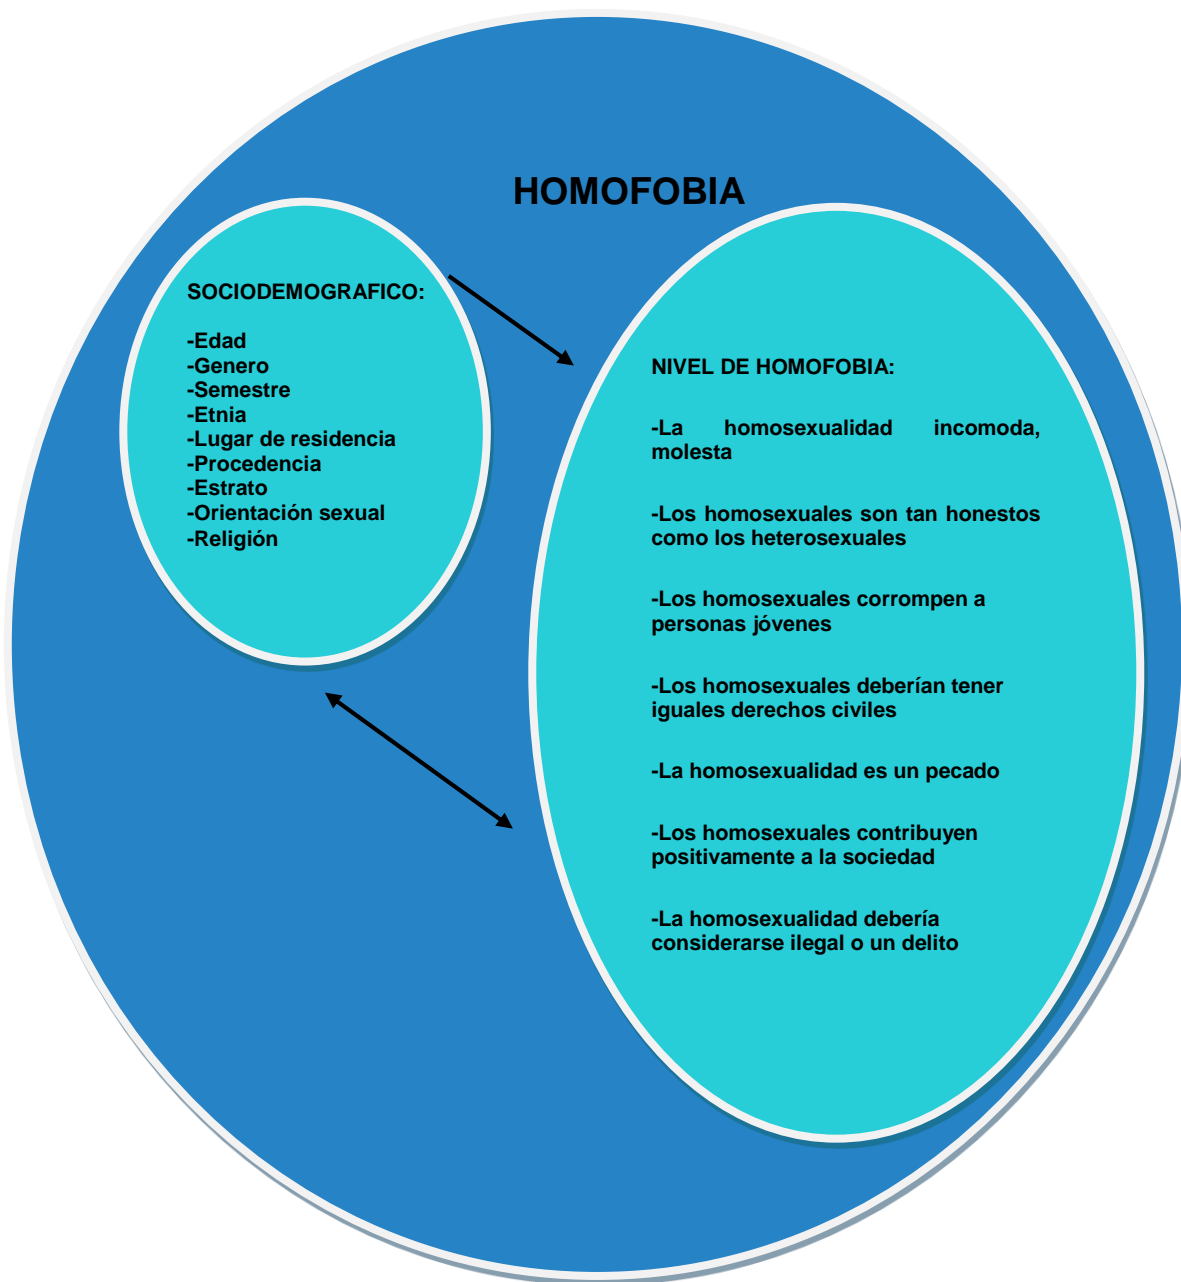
HOMOFOBIA

SOCIODEMOGRAFICO:

-Edad
-Genero
-Semestre
-Etnia
-Lugar de residencia
-Procedencia
-Estrato
-Orientación sexual
-Religión

NIVEL DE HOMOFOBIA:

-La homosexualidad incomoda, molesta

-Los homosexuales son tan honestos como los heterosexuales

-Los homosexuales corrompen a personas jóvenes

-Los homosexuales deberían tener iguales derechos civiles

-La homosexualidad es un pecado

-Los homosexuales contribuyen positivamente a la sociedad

-La homosexualidad debería considerarse ilegal o un delito